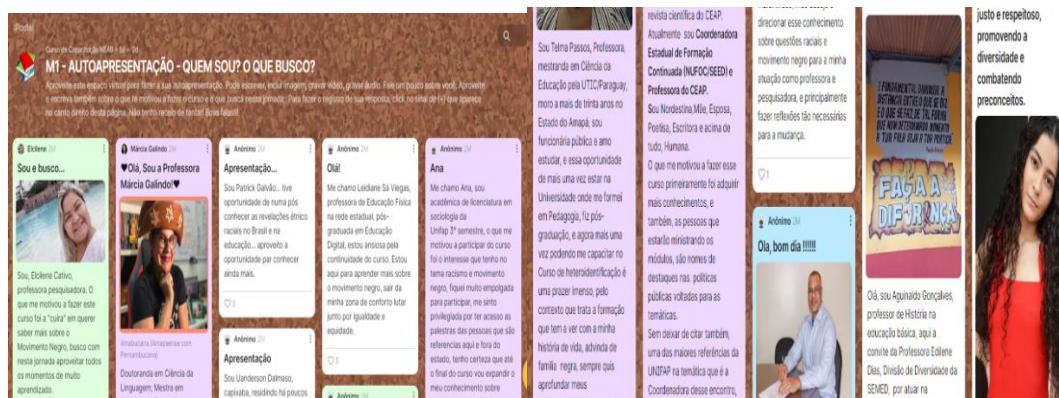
Padlet

Curso de Capacitação NEAB • 2d • 2d

M1 - AUTOAPRESENTAÇÃO - QUEM SOU? O QUE BUSCO?

Aproveite este espaço virtual para fazer a sua autoapresentação. Pode escrever, incluir imagem, gravar vídeo, gravar áudio. Fale um pouco sobre você. Aproveite e escreva também sobre o que te motivou a fazer o curso e o que busca nessa jornada. Para fazer o registro de sua resposta, clique no sinal de (+) que aparece no canto direito desta página. Não tenha receio de falar! Boas falas!!!

Elcilene

Sou e busco...

Sou, Elcilene Cativo, professora pesquisadora. O que me motivou a fazer este curso foi a "curia" em querer saber mais sobre o Movimento Negro, busco com nesta jornada aproveitar todos os momentos de muito aprendizado.

Márcia Galindo

♥Olá, Sou a Professora Márcia Galindo!♥

Amabuzana (Amapaense com Pernambucana)

Doutoranda em Ciência da Linguagem; Mestre em

Anônimo

Apresentação...

Sou Patrick Galvão... tive oportunidade de numa pós conhecer as revelações étnico raciais no Brasil e na educação... aproveito a oportunidade por conhecer ainda mais.

1

Anônimo

Apresentação

Sou Uanderson Dalmaso, capixaba, residindo há poucos

Anônimo

Olá!

Me chamo Leidiane Sá Viegas, professora de Educação Física na rede estadual, pós-graduada em Educação Digital, estou ansiosa pela continuidade do curso. Estou aqui para aprender mais sobre o movimento negro, sair da minha zona de conforto lutar junto por igualdade e equidade.

Anônimo

Ana

Me chamo Ana, sou acadêmica de licenciatura em sociologia da Unifap 3° semestre, o que me motivou a participar do curso foi o interesse que tenho no tema racismo e movimento negro, fiquei muito empolgada para participar, me sinto privilegiada por ter acesso as palestras das pessoas que são referencias aqui e fora do estado, tenho certeza que até o final do curso vou expandir o meu conhecimento sobre

Sou Telma Passos, Professora, mestranda em Ciência da Educação pela UTIC/Paraguay, moro a mais de trinta anos no Estado do Amapá, sou funcionária pública e amo estudar, e essa oportunidade de mais uma vez estar na Universidade onde me formei em Pedagogia, fiz pós-graduação, e agora mais uma vez podendo me capacitar no Curso de heteroidentificação é uma prazer imenso, pelo contexto que trata a formação que tem a ver com a minha história de vida, advinda de família negra, sempre quis aprofundar meus

revista científica do CEAP. Atualmente sou Coordenadora Estadual de Formação Continuada (NUFOC/SEED) e Professora do CEAP.

Sou Nordestina,Mãe, Esposa, Poetisa, Escritora e acima de tudo, Humana.

O que me motivou a fazer esse curso primeiramente foi adquirir mais conhecimentos, e também, as pessoas que estarão ministrando os módulos, são nomes de destaques nas políticas públicas voltadas para as temáticas.

Sem deixar de citar também, uma das maiores referências da UNIFAP na temática que é a Coordenadora desse encontro,

direcionar esse conhecimento sobre questões raciais e movimento negro para a minha atuação como professora e pesquisadora, e principalmente fazer reflexões tão necessárias para a mudança.

1

Anônimo

Ola, bom dia !!!!!!

FAÇA A DIFERENÇA

justo e respeitoso, promovendo a diversidade e combatendo preconceitos.

Olá, sou Aguinaldo Gonçalves, professor de História na educação básica, aqui a convite da Professora Edilene Dias, Divisão de Diversidade da SEMED, por atuar na